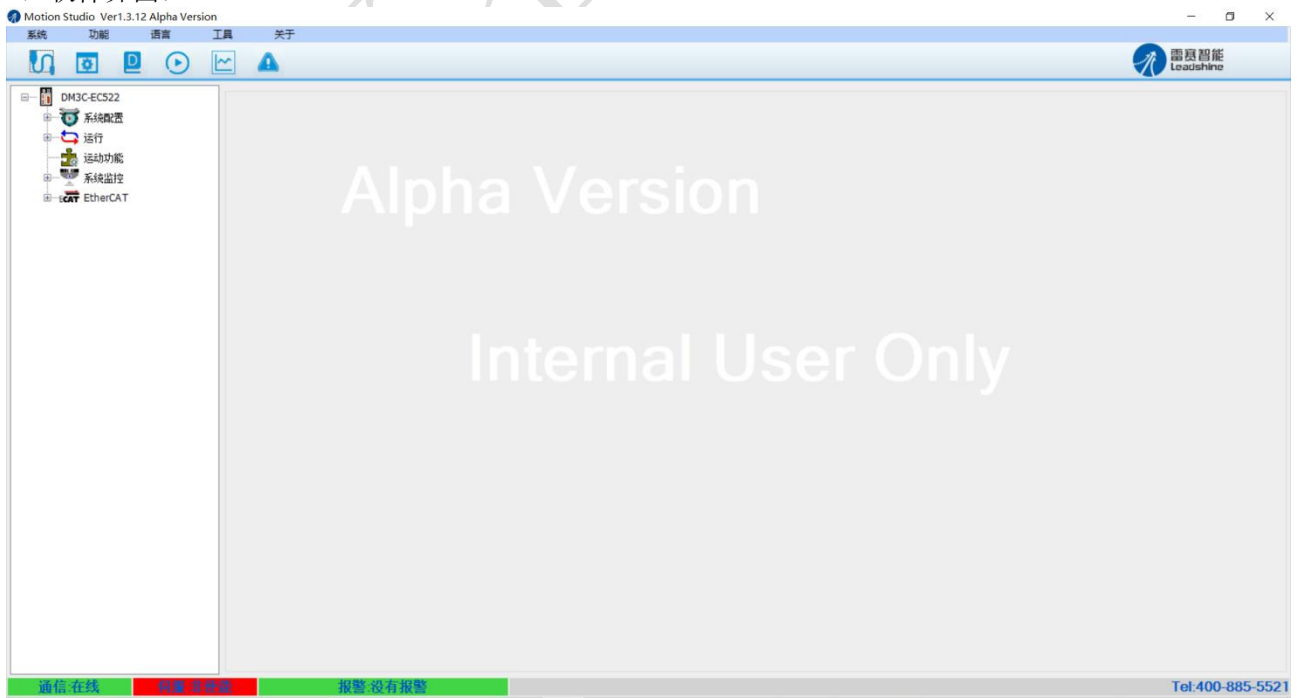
Motion Studio Ver1.3.12 Alpha Version

系统 功能 语言 工具 关于

雷赛智能 Leadshine

DM3C-EC522
系统配置
运行
运动功能
系统监控
EtherCAT

Alpha Version

Internal User Only

通信:在线 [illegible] 报警:没有报警 Tel:400-885-5521